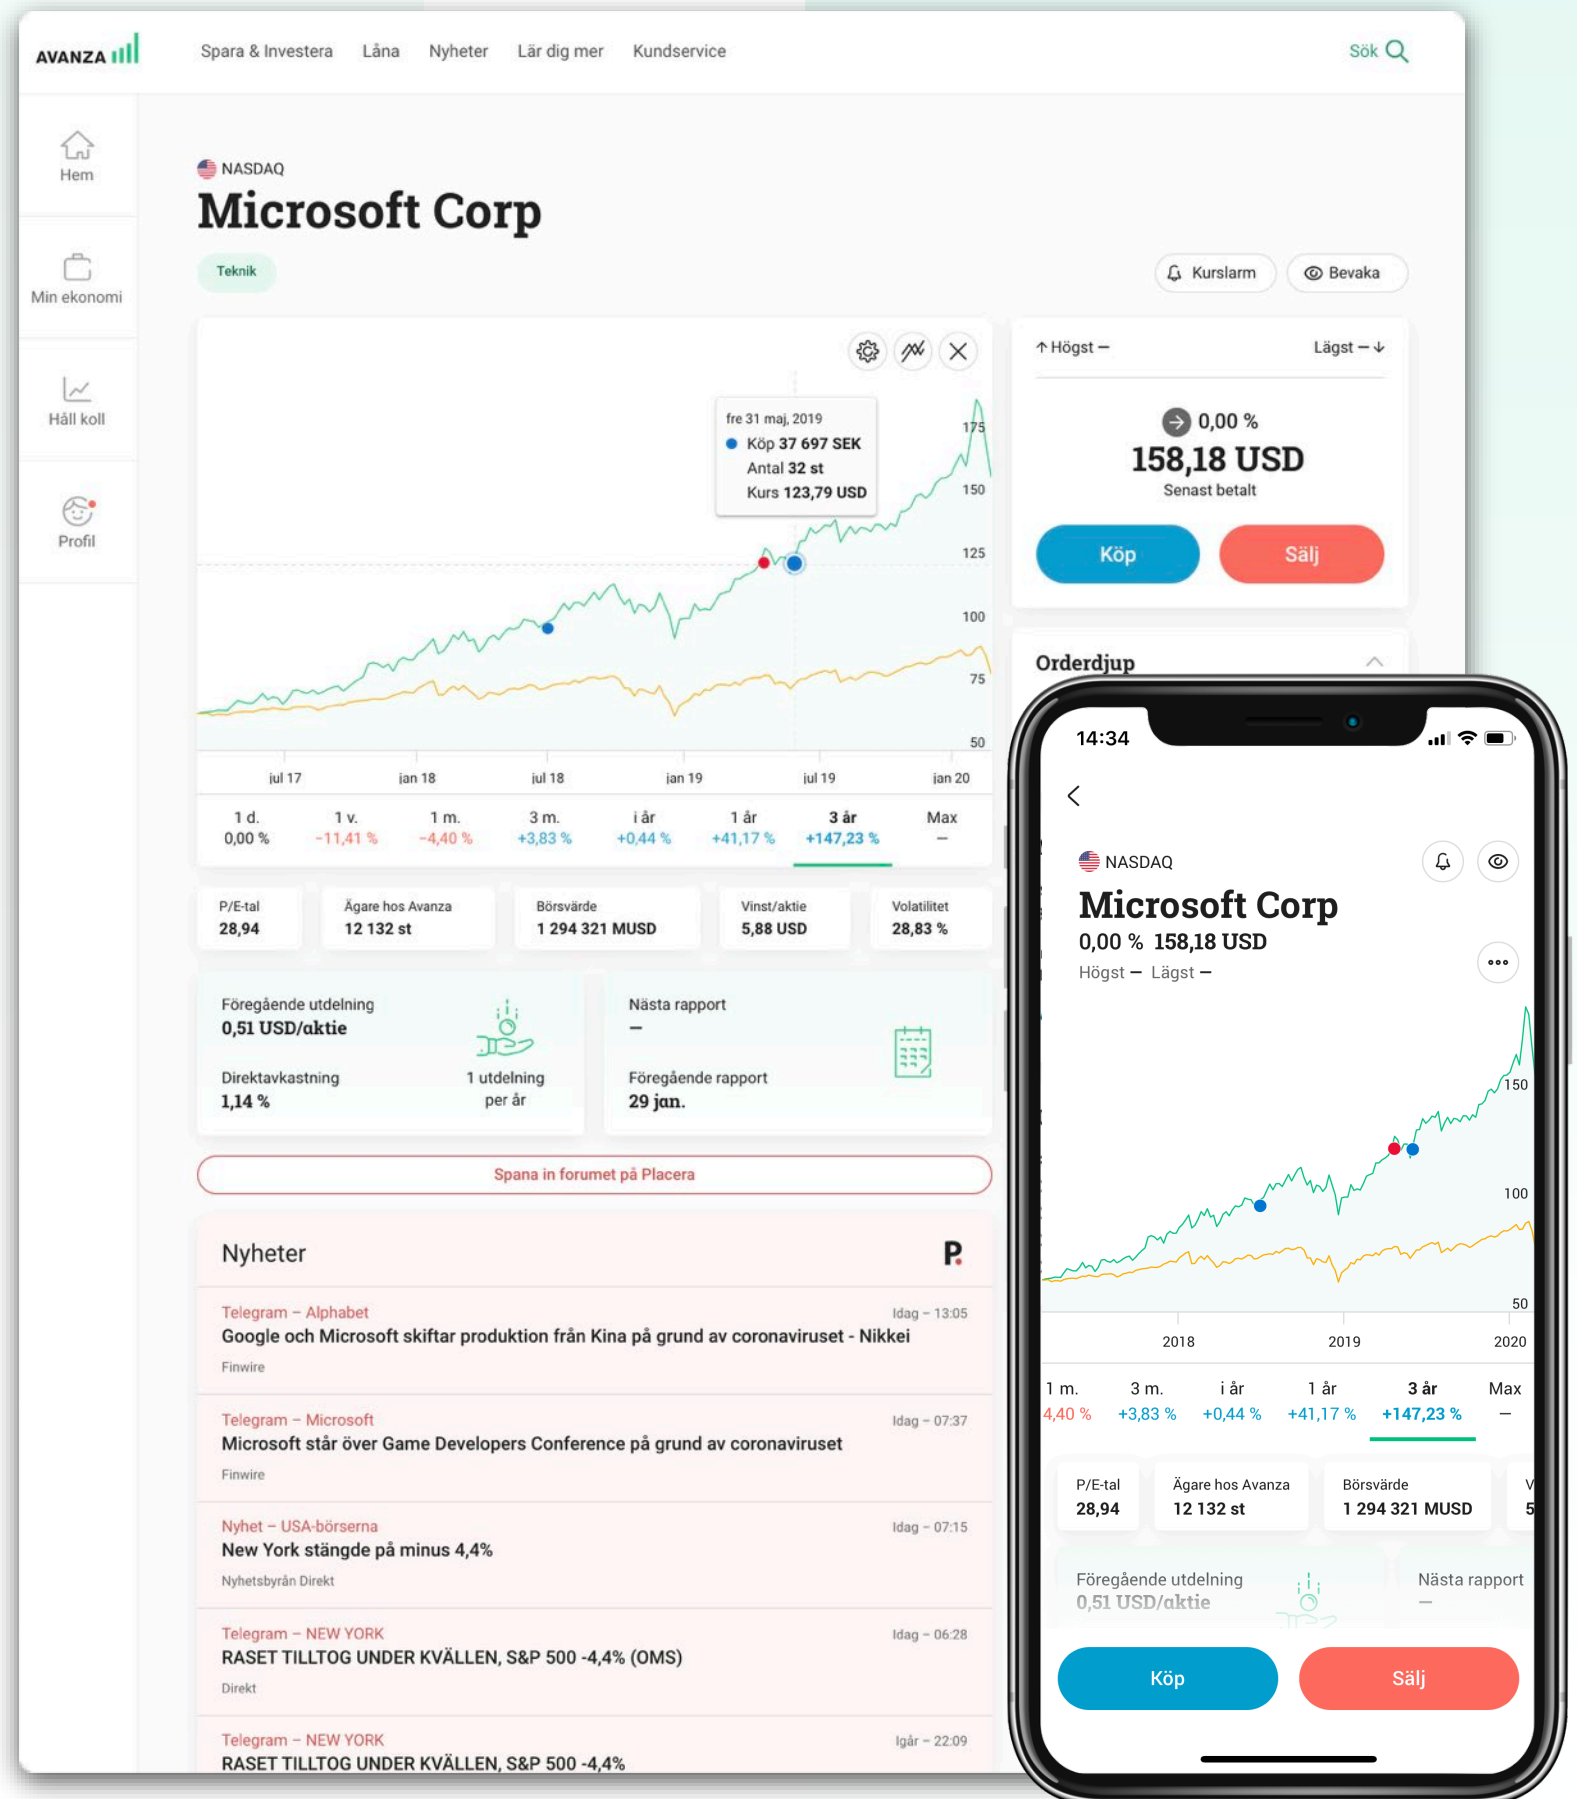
AVANZA

Spara & Investera Låna Nyheter Lär dig mer Kundservice

Sök

Hem

Min ekonomi

Håll koll

Profil

NASDAQ

Microsoft Corp

Teknik

Kurslarm Bevaka

fre 31 maj, 2019
Köp 37 697 SEK
Antal 32 st
Kurs 123,79 USD

175
150
125
100
75
50

jul 17 jan 18 jul 18 jan 19 jul 19 jan 20

| 1 d. | 1 v. | 1 m. | 3 m. | i år | 1 år | 3 år | Max |
|---|---|---|---|---|---|---|---|
| 0,00 % | -11,41 % | -4,40 % | +3,83 % | +0,44 % | +41,17 % | +147,23 % | – |

| P/E-tal | Ägare hos Avanza | Börsvärde | Vinst/aktie | Volatilitet |
|---|---|---|---|---|
| 28,94 | 12 132 st | 1 294 321 MUSD | 5,88 USD | 28,83 % |

Föregående utdelning
0,51 USD/aktie

Direktavkastning
1,14 %

1 utdelning per år

Nästa rapport
–

Föregående rapport
29 jan.

Spana in forumet på Placera

Nyheter

P.

Telegram – Alphabet
Idag – 13:05
Google och Microsoft skiftar produktion från Kina på grund av coronaviruset - Nikkei
Finwire

Telegram – Microsoft
Idag – 07:37
Microsoft står över Game Developers Conference på grund av coronaviruset
Finwire

Nyhet – USA-börserna
Idag – 07:15
New York stängde på minus 4,4%
Nyhetsbyrån Direkt

Telegram – NEW YORK
Idag – 06:28
RASET TILLTOG UNDER KVÄLLEN, S&P 500 -4,4% (OMS)
Direkt

Telegram – NEW YORK
Igår – 22:09
RASET TILLTOG UNDER KVÄLLEN, S&P 500 -4,4%

↑Högst –
Lägst –↓

0,00 %
158,18 USD
Senast betalt

Köp
Sälj

Orderdjup

14:34

NASDAQ

Microsoft Corp
0,00 % 158,18 USD
Högst – Lägst –

150
100
50

2018 2019 2020

| 1 m. | 3 m. | i år | 1 år | 3 år | Max |
|---|---|---|---|---|---|
| 4,40 % | +3,83 % | +0,44 % | +41,17 % | +147,23 % | – |

| P/E-tal | Ägare hos Avanza | Börsvärde |
|---|---|---|
| 28,94 | 12 132 st | 1 294 321 MUSD |

Föregående utdelning
0,51 USD/aktie

Nästa rapport
–

Köp
Sälj